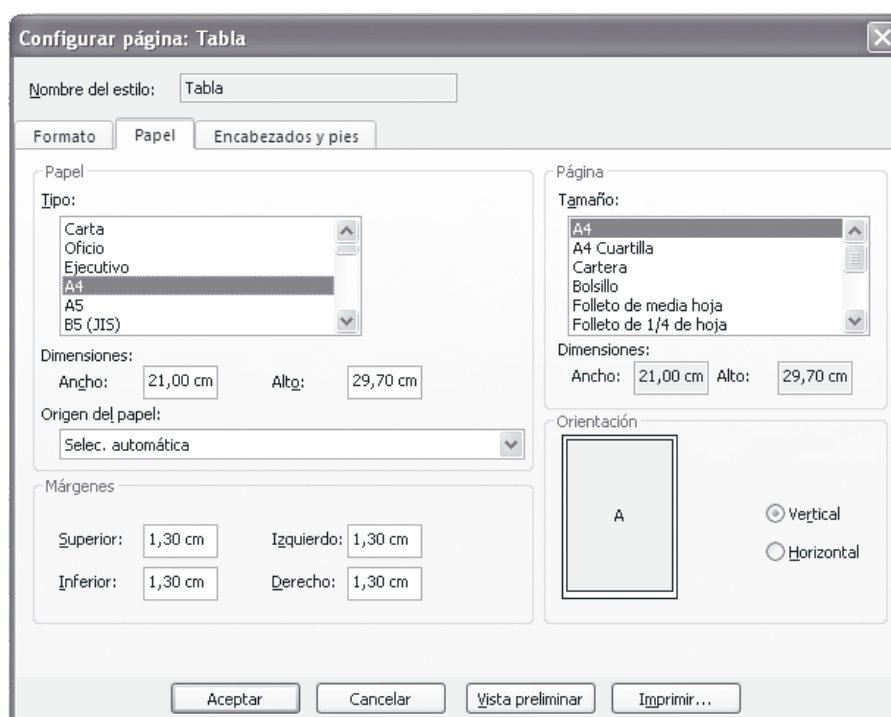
Configurar página: Tabla

Nombre del estilo: Tabla

Formato | Papel | Encabezados y pies

Papel

Tipo:

Carta
Oficio
Ejecutivo
A4
A5
B5 (JIS)

Dimensiones:

Ancho: 21,00 cm Alto: 29,70 cm

Origen del papel:

Selec. automática

Márgenes

Superior: 1,30 cm Izquierdo: 1,30 cm

Inferior: 1,30 cm Derecho: 1,30 cm

Página

Tamaño:

A4
A4 Cuartilla
Cartera
Bolsillo
Folleto de media hoja
Folleto de 1/4 de hoja

Dimensiones:

Ancho: 21,00 cm Alto: 29,70 cm

Orientación

A

Vertical

Horizontal

Aceptar | Cancelar | Vista preliminar | Imprimir...